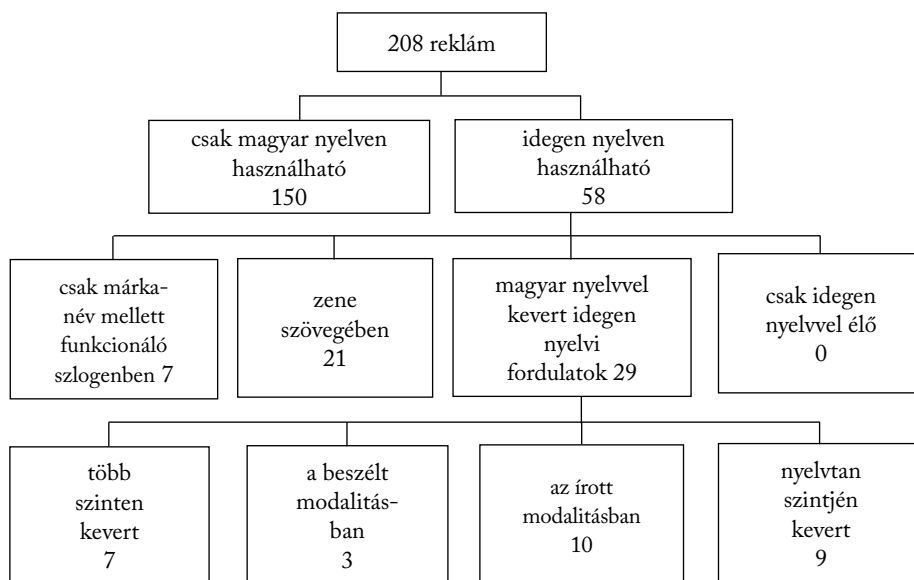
208 reklám

csak magyar nyelven használható 150

idegen nyelven használható 58

csak márkanév mellett funkcionáló szlogenben 7

zene szövegében 21

magyar nyelvvel kevert idegen nyelvi fordulatok 29

csak idegen nyelvvel élő 0

több szinten kevert 7

a beszélt modalitásban 3

az írott modalitásban 10

nyelvtan szintjén kevert 9